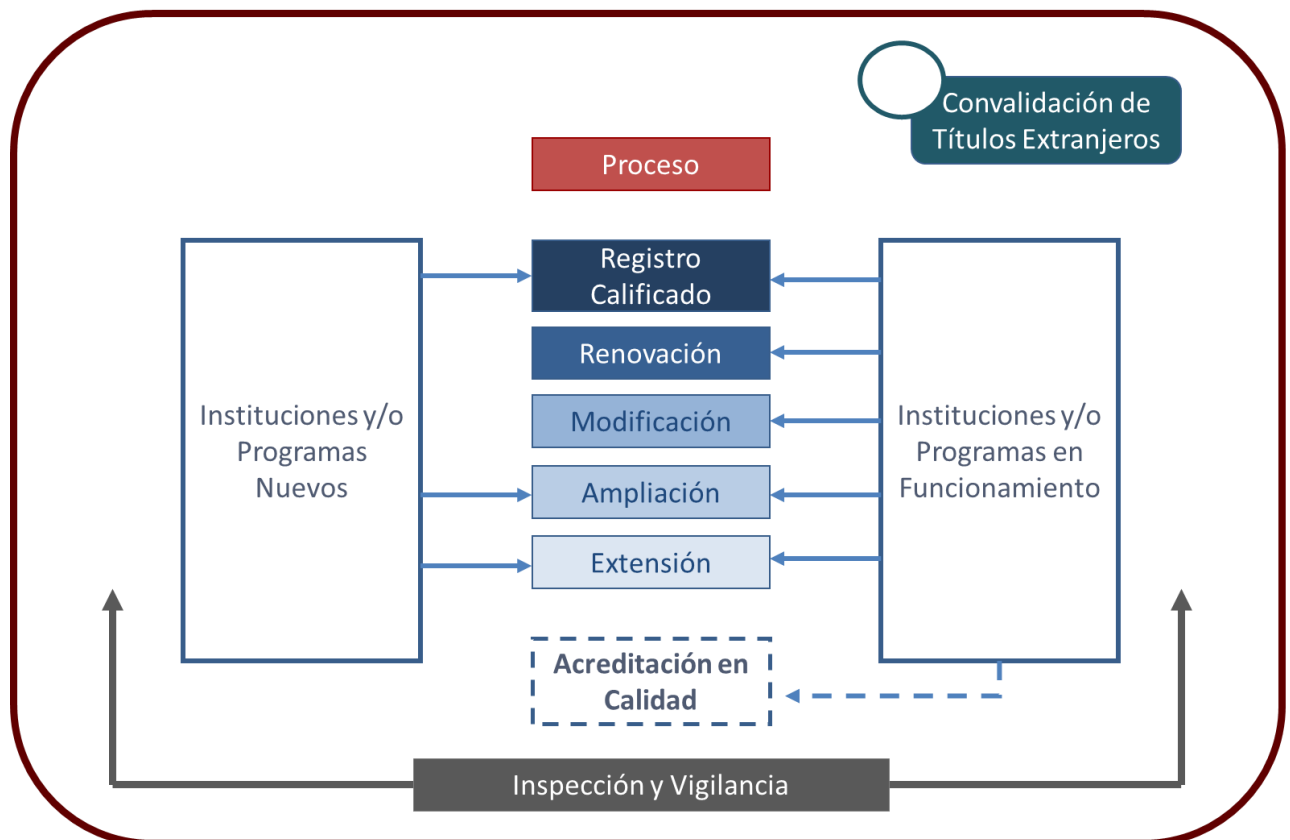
Convalidación de Títulos Extranjeros

Proceso

Instituciones y/o Programas Nuevos

Registro Calificado

Renovación

Modificación

Ampliación

Extensión

Instituciones y/o Programas en Funcionamiento

Acreditación en Calidad

Inspección y Vigilancia